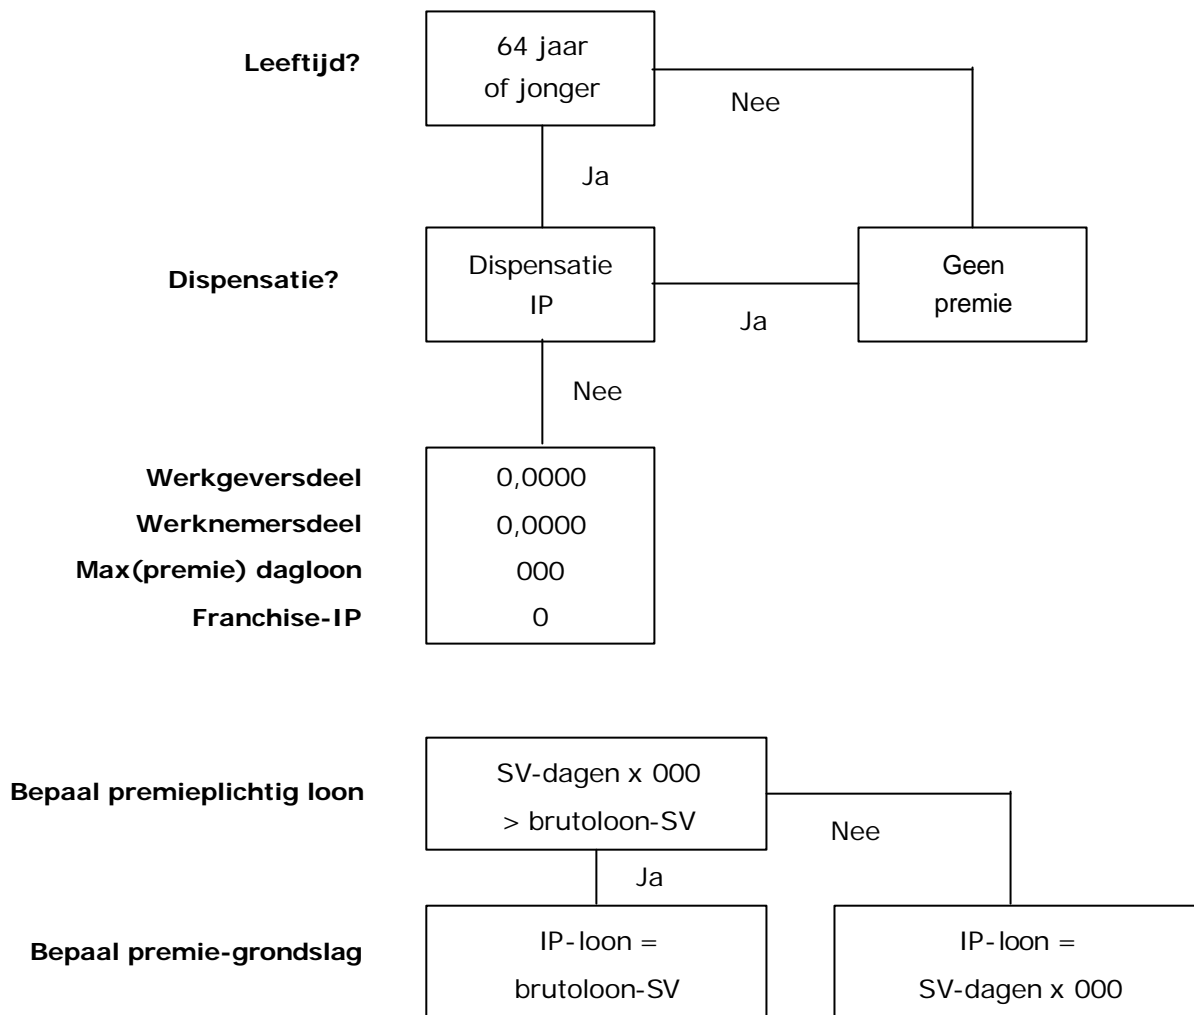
Leeftijd?

64 jaar of jonger

Nee

Ja

Dispensatie?

Dispensatie IP

Ja

Geen premie

Nee

Werkgeversdeel 0,0000
Werknemersdeel 0,0000
Max(premie) dagloon 000
Franchise-IP 0

Bepaal premieplichtig loon

SV-dagen x 000 > brutoloon-SV

Nee

Ja

Bepaal premie-grondslag

IP-loon = brutoloon-SV

IP-loon = SV-dagen x 000